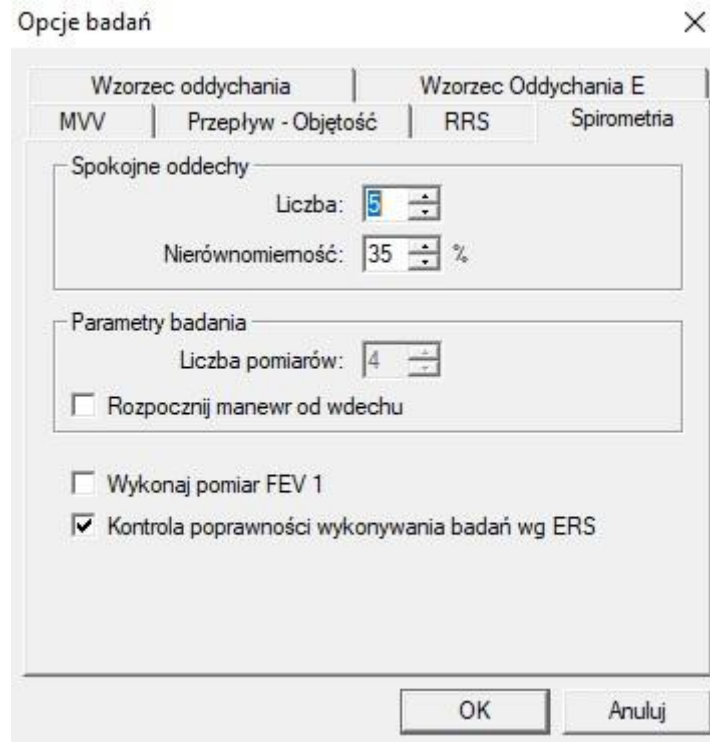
Opcje badań

×

Wzorzec oddychania | Wzorzec Oddychania E
MVV | Przepływ - Objętość | RRS | Spirometria

Spokojne oddechy
Liczba: 5
Nierównomierność: 35 %

Parametry badania
Liczba pomiarów: 4
Rozpocznij manewr od wdechu

Wykonaj pomiar FEV 1
Kontrola poprawności wykonywania badań wg ERS

OK
Anuluj